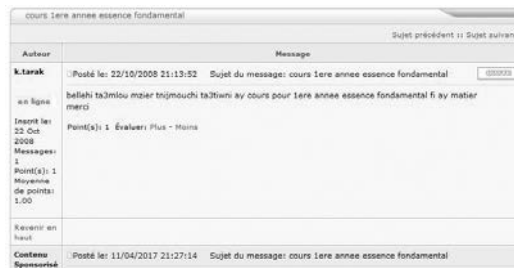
cours 1ere annee essence fondamental

Sujet précédent :: Sujet suivan

| Auteur | Message |
|---|---|
| k.tarak<br>en ligne<br>Inscrit le: 22 Oct 2008<br>Messages: 1<br>Point(s): 1<br>Moyenne de points: 1.00 | Posté le: 22/10/2008 21:13:52 Sujet du message: cours 1ere annee essence fondamental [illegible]<br>bellehi ta3mlou mzier tnijmouchi ta3tiwni ay cours pour 1ere annee essence fondamental fi ay matier merci<br>Point(s): 1 Évaluer: Plus - Moins |
| Revenir en haut | |
| Contenu Sponsorisé | Posté le: 11/04/2017 21:27:14 Sujet du message: cours 1ere annee essence fondamental |